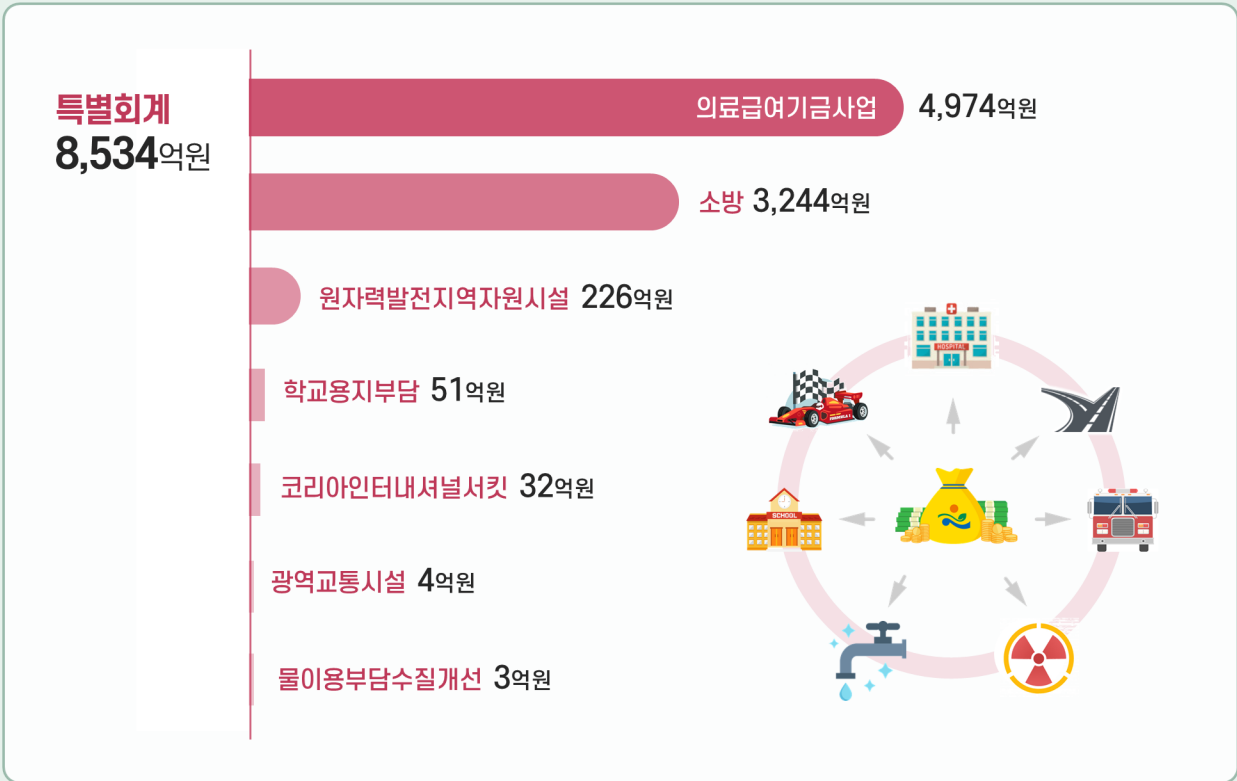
특별회계
8,534억원

의료급여기금사업 4,974억원

소방 3,244억원

원자력발전지역자원시설 226억원

학교용지부담 51억원

코리아인터내셔널서킷 32억원

광역교통시설 4억원

물이용부담수질개선 3억원

HOSPITAL

SCHOOL